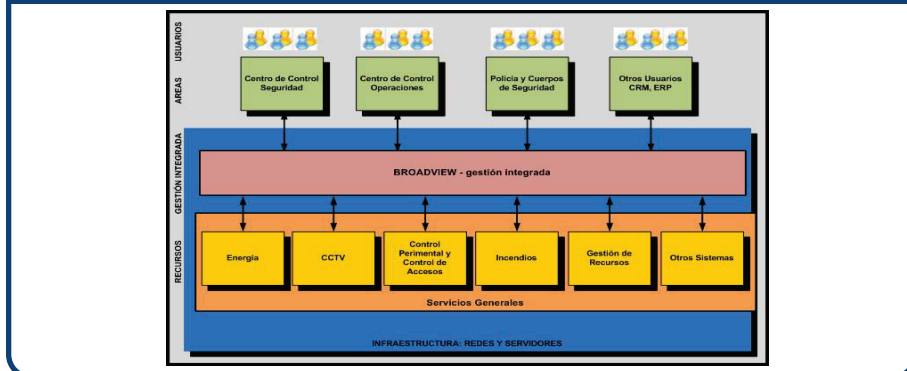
USUARIOS

AREAS

Centro de Control Seguridad

Centro de Control Operaciones

Policia y Cuerpos de Seguridad

Otros Usuarios CRM, ERP

GESTIÓN INTEGRADA

BROADVIEW - gestión integrada

RECURSOS

Energía

CCTV

Control Perimental y Control de Accesos

Incendios

Gestión de Recursos

Otros Sistemas

Servicios Generales

INFRAESTRUCTURA: REDES Y SERVIDORES